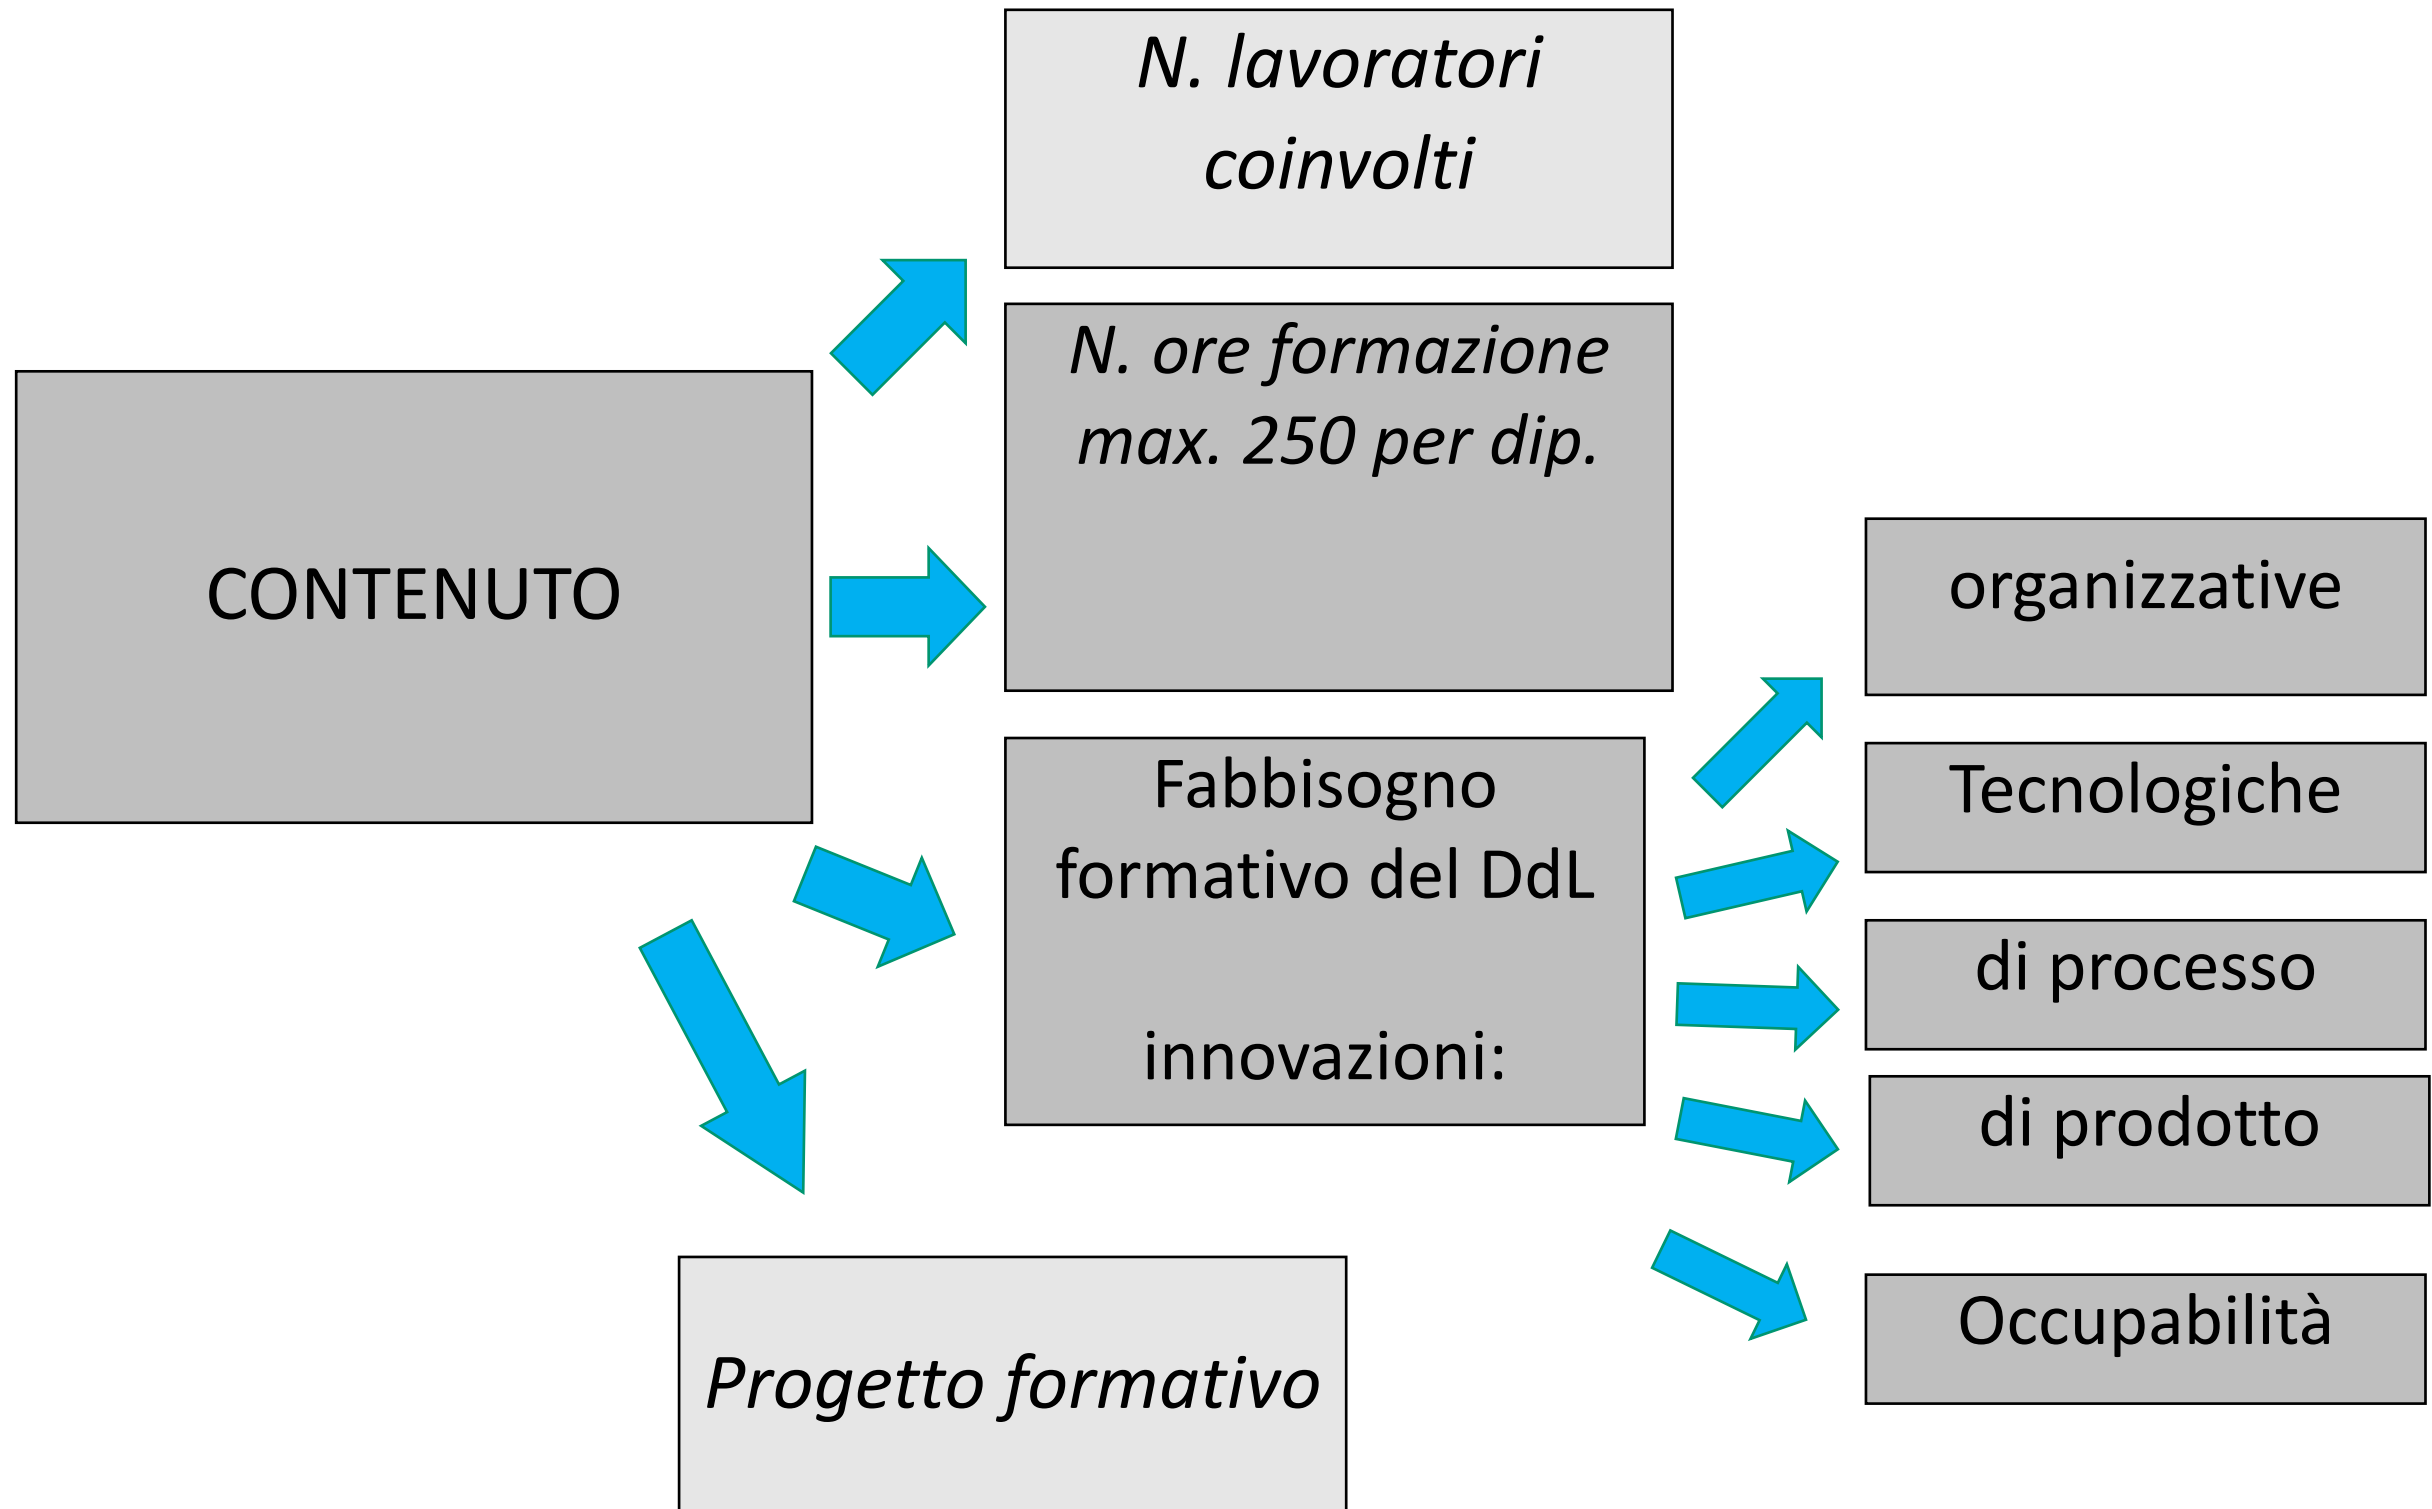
CONTENUTO

N. lavoratori coinvolti

N. ore formazione max. 250 per dip.

Fabbisogno formativo del DdL

innovazioni:

organizzative

Tecnologiche

di processo

di prodotto

Occupabilità

Progetto formativo